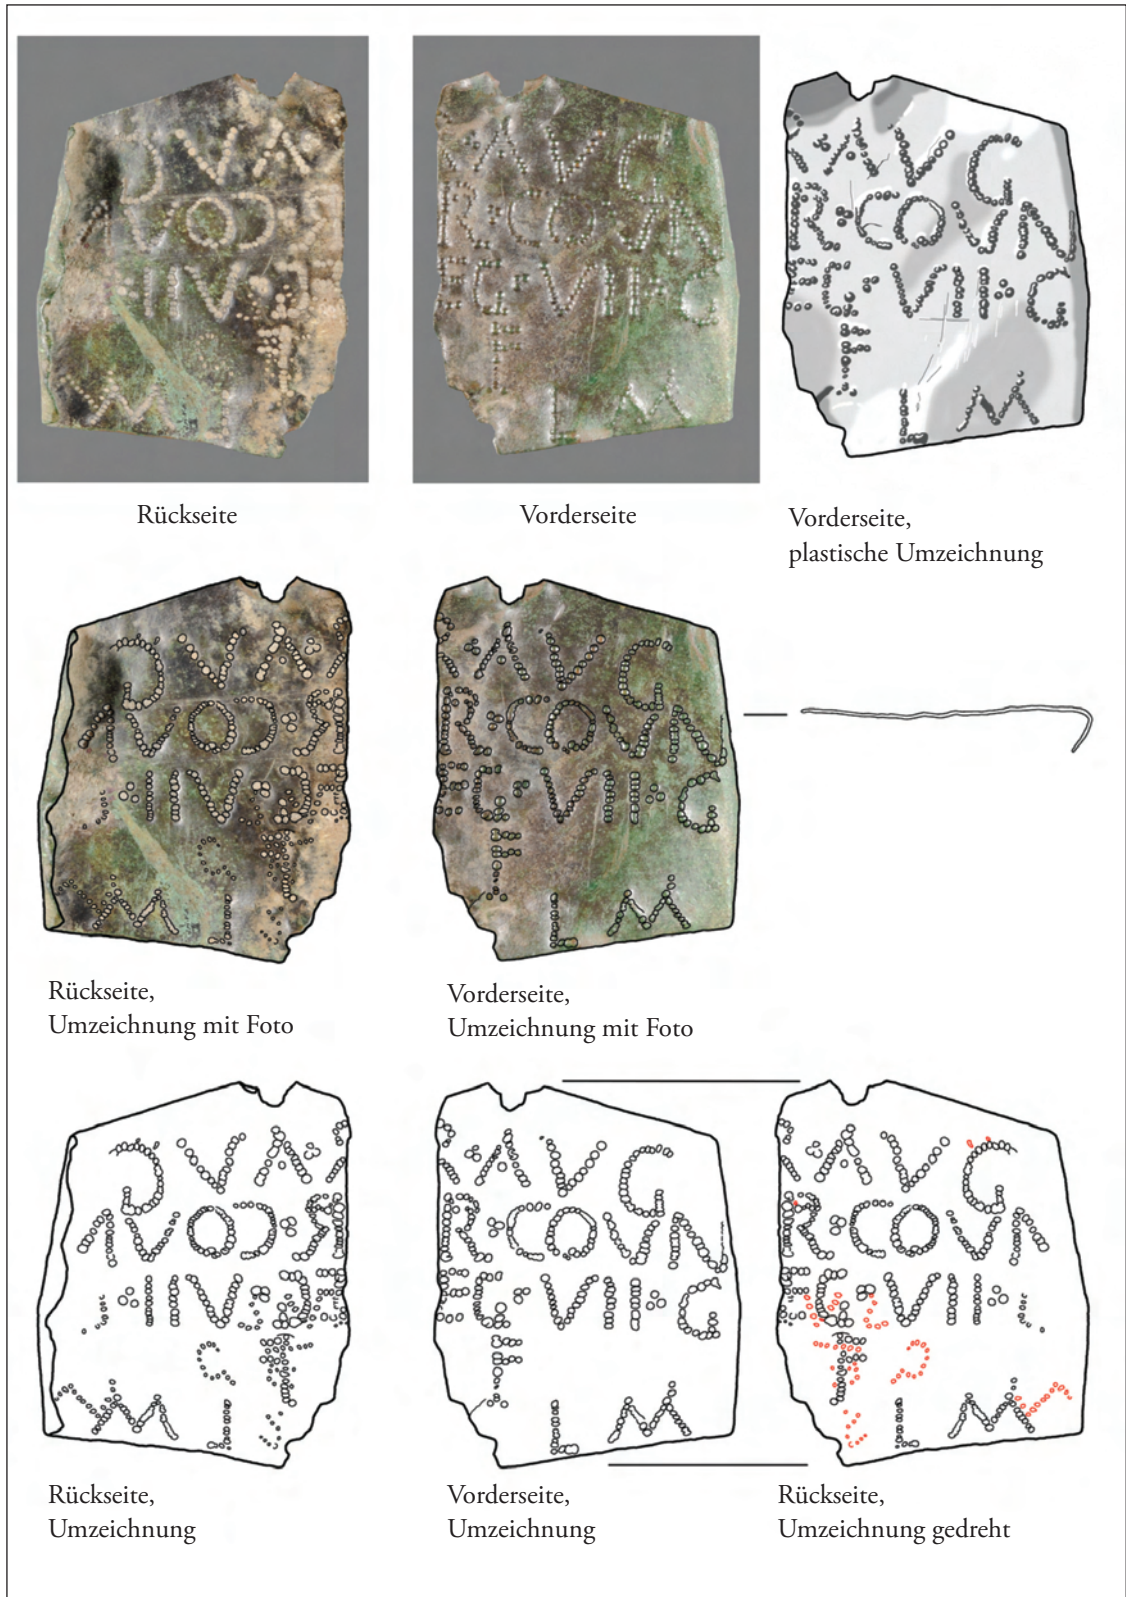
Rückseite

Vorderseite

Vorderseite, plastische Umzeichnung

Rückseite, Umzeichnung mit Foto

Vorderseite, Umzeichnung mit Foto

Rückseite, Umzeichnung

Vorderseite, Umzeichnung

Rückseite, Umzeichnung gedreht